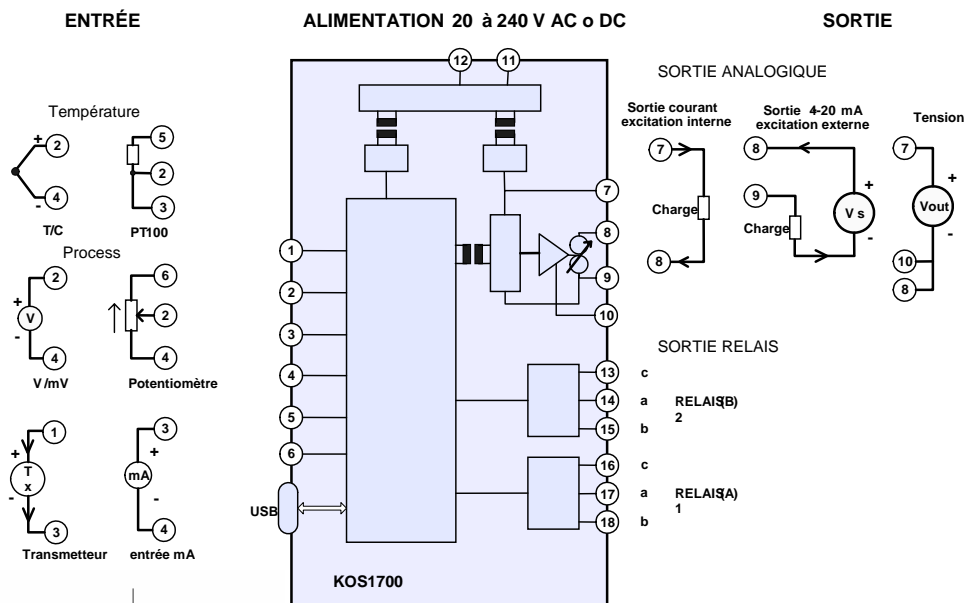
ENTRÉE

ALIMENTATION 20 à 240 V AC o DC

SORTIE

Température

+ 2
- 4
T/C

5
2
3
PT100

Process

2
+ V
-
4
V /mV

6
2
4
Potentiomètre

1
+ T x
-
3
Transmetteur

3
+ mA
-
4
entrée mA

12 11

1
2
3
4
5
6
USB

7
8
9
10

13
14
15
16
17
18

KOS1700

SORTIE ANALOGIQUE

Sortie courant excitation interne
7
Charge
8

Sortie 4-20 mA excitation externe
8
9
Charge
+ V s -

Tension
7
+ Vout -
10
8

SORTIE RELAIS

c
a RELAIS(B) 2
b

c
a RELAIS(A) 1
b